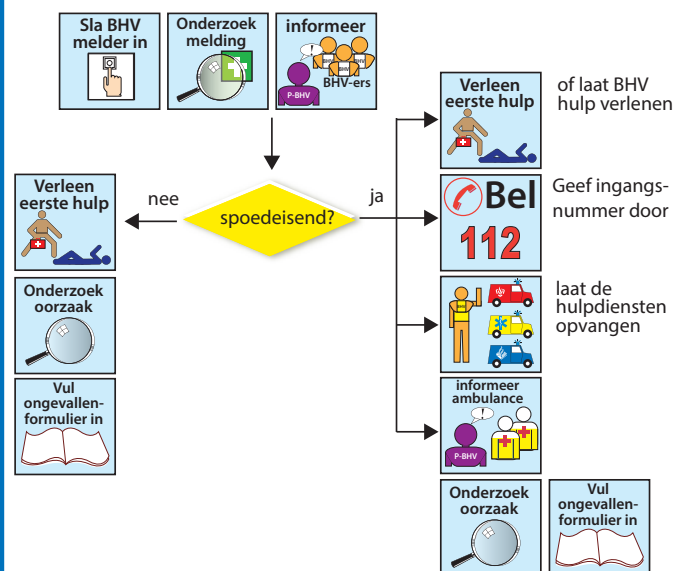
Sla BHV melder in

Onderzoek melding

informeer

BHV BHV BHV

P-BHV

BHV-ers

Verleen eerste hulp

of laat BHV hulp verlenen

nee

spoedeisend?

ja

Verleen eerste hulp

Bel 112

Geef ingangsnummer door

Onderzoek oorzaak

laat de hulpdiensten opvangen

Vul ongevallenformulier in

informeer ambulance

P-BHV

Onderzoek oorzaak

Vul ongevallenformulier in